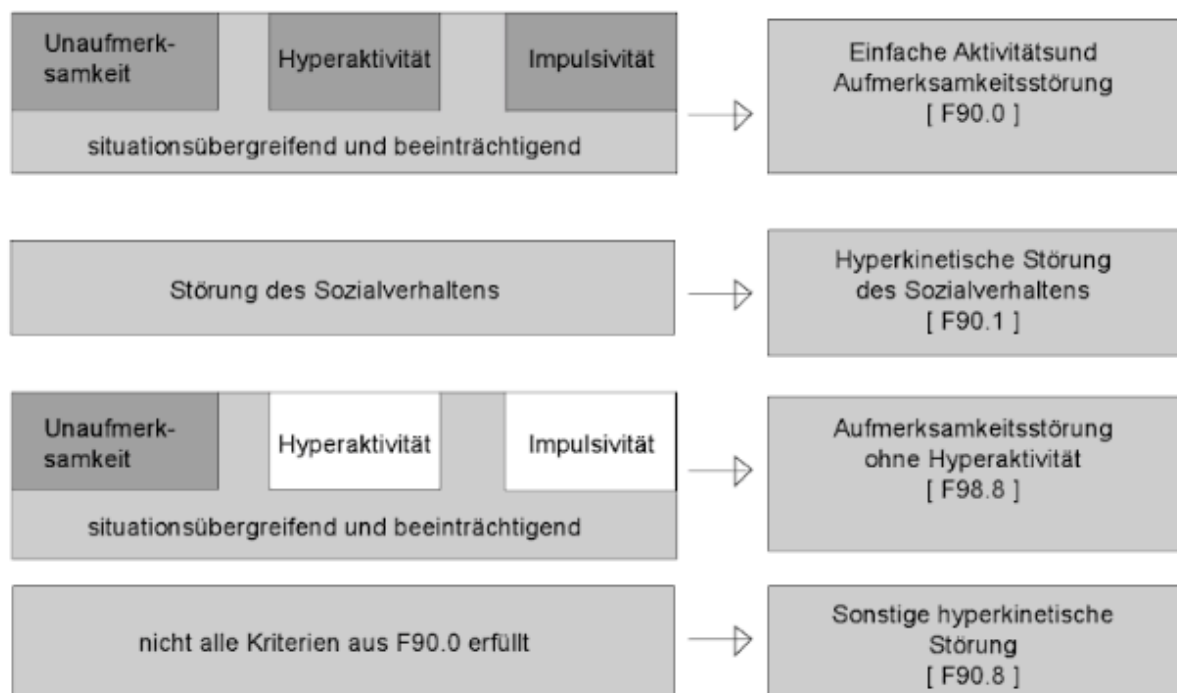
Unaufmerksamkeit

Hyperaktivität

Impulsivität

situationsübergreifend und beeinträchtigend

Einfache Aktivitätsund Aufmerksamkeitsstörung [ F90.0 ]

Störung des Sozialverhaltens

Hyperkinetische Störung des Sozialverhaltens [ F90.1 ]

Unaufmerksamkeit

Hyperaktivität

Impulsivität

situationsübergreifend und beeinträchtigend

Aufmerksamkeitsstörung ohne Hyperaktivität [ F98.8 ]

nicht alle Kriterien aus F90.0 erfüllt

Sonstige hyperkinetische Störung [ F90.8 ]